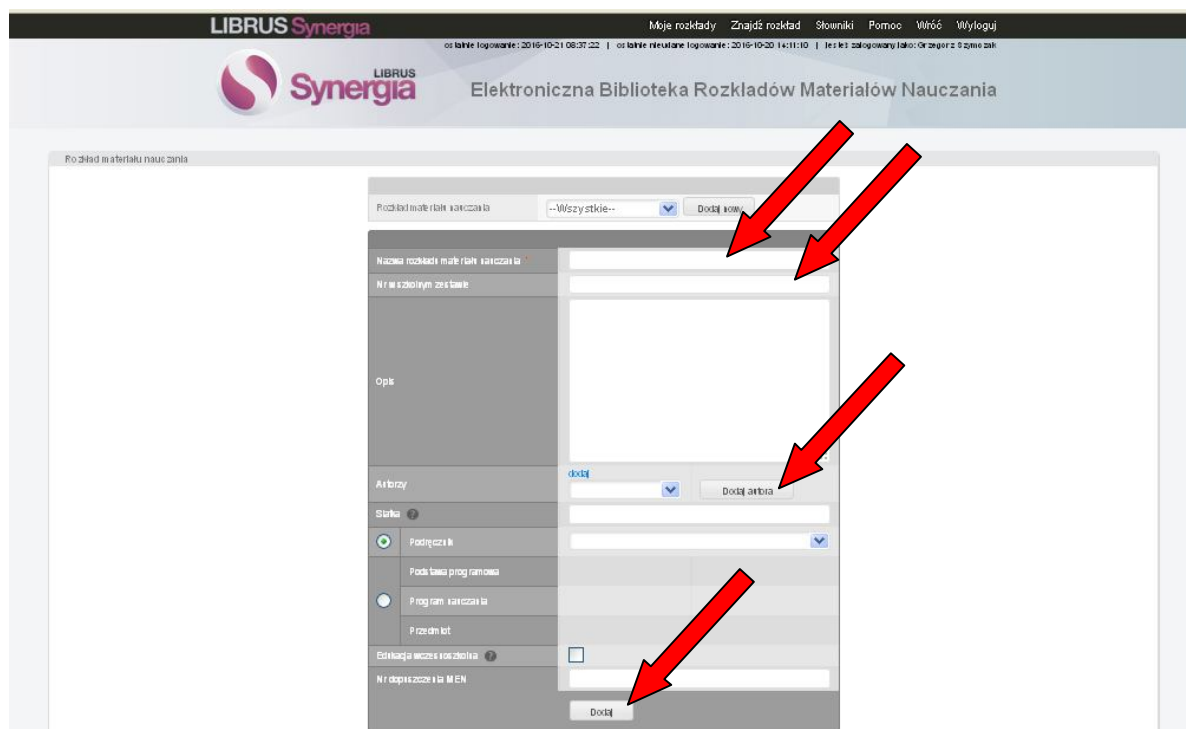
LIBRUS Synergia

Moje rozkłady Znajdź rozkład Słowniki Pomoc Wróć Wyloguj

ostatnie logowanie: 2016-10-21 08:37:22 | ostatnie nieudane logowanie: 2016-10-20 14:11:10 | Jesteś zalogowany jako: Grzegorz Szymczak

LIBRUS Synergia

Elektroniczna Biblioteka Rozkładów Materiałów Nauczania

Rozkład materiału nauczania

Rozkład materiału nauczania --Wszystkie-- Dodaj nowy

Nazwa rozkładu materiału nauczania *

Nr w szkolnym zestawie

Opis

Autorzy dodaj Dodaj autora

Strona

Podręcznik

Podstawa programowa

Program nauczania

Przedmiot

Edukacja wczesnoszkolna

Nr dopuszczenia MEN

Dodaj